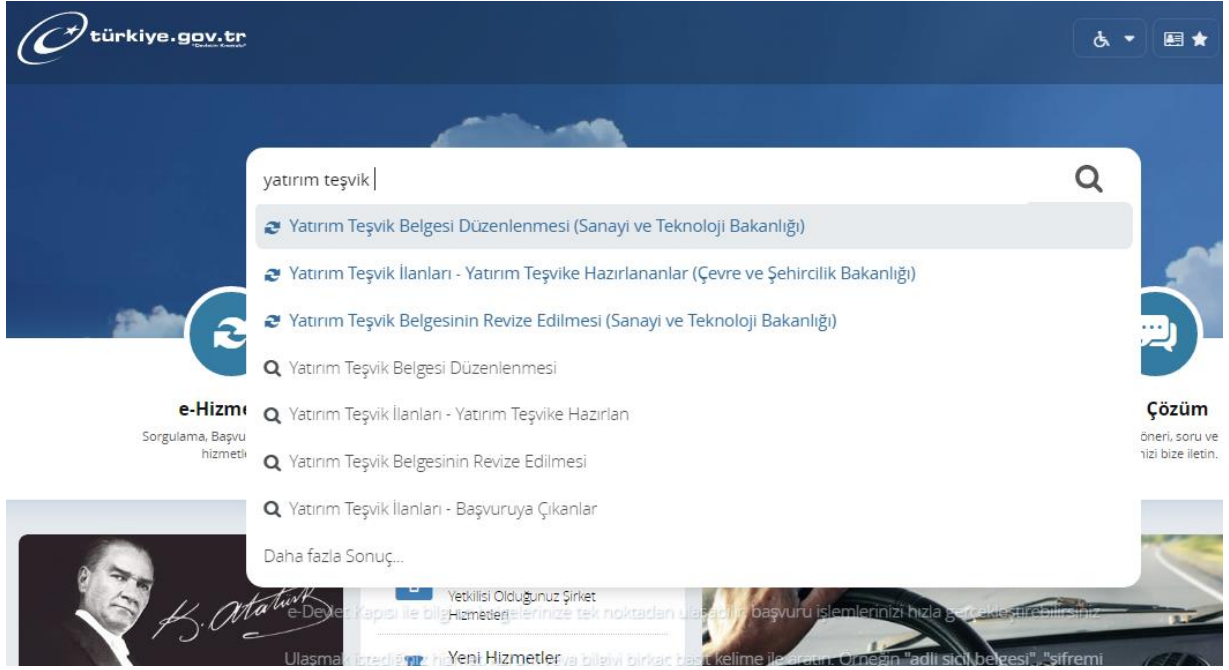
türkiye.gov.tr
"Devletin Kısayolu"

yatırım teşvik

Yatırım Teşvik Belgesi Düzenlenmesi (Sanayi ve Teknoloji Bakanlığı)

Yatırım Teşvik İlanları - Yatırım Teşvike Hazırlananlar (Çevre ve Şehircilik Bakanlığı)

Yatırım Teşvik Belgesinin Revize Edilmesi (Sanayi ve Teknoloji Bakanlığı)

Yatırım Teşvik Belgesi Düzenlenmesi

Yatırım Teşvik İlanları - Yatırım Teşvike Hazırlan

Yatırım Teşvik Belgesinin Revize Edilmesi

Yatırım Teşvik İlanları - Başvuruya Çıkanlar

Daha fazla Sonuç...

e-Hizme
Sorgulama, Başvu
hizmetl

Çözüm
öneri, soru ve
izi bize iletin.

K. Atatürk

Yetkilisi Olduğunuz Şirket Hizmetleri

Yeni Hizmetler

e-Devlet Kapısı ile bilg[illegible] tek noktadan ulaş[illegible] başvuru işlemlerinizi hızla gerçekleştirebilirsiniz

Ulaşmak istediğiniz hi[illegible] bilgiyi birkaç basit kelime ile aratın. Örneğin "adli sicil belgesi", "şifremi